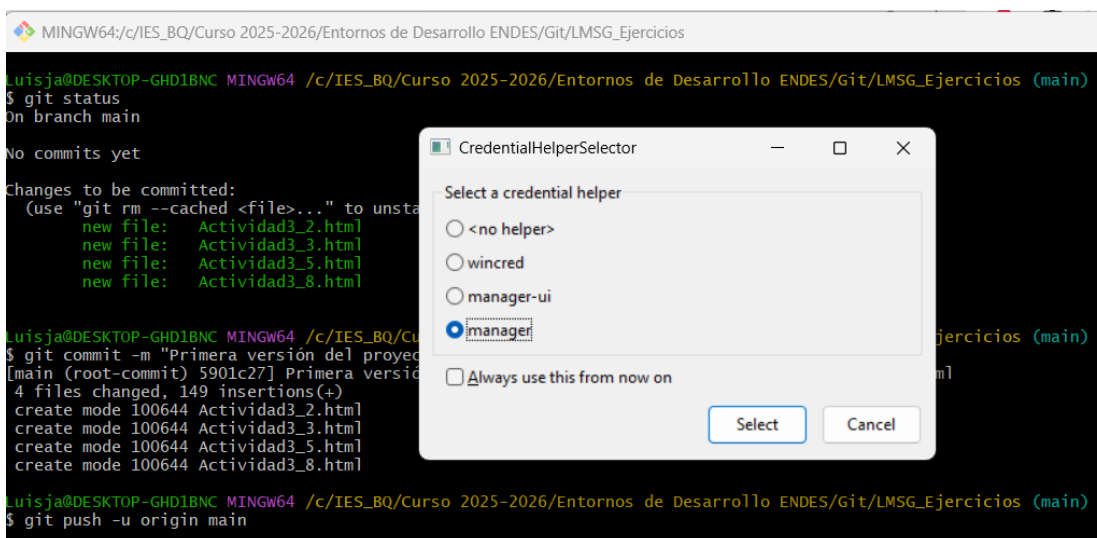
MINGW64:/c/IES_BQ/Curso 2025-2026/Entornos de Desarrollo ENDES/Git/LMSG_Ejercicios

Luisja@DESKTOP-GHD1BNC MINGW64 /c/IES_BQ/Curso 2025-2026/Entornos de Desarrollo ENDES/Git/LMSG_Ejercicios (main)
$ git status
On branch main

No commits yet

Changes to be committed:
  (use "git rm --cached <file>..." to unsta
        new file:   Actividad3_2.html
        new file:   Actividad3_3.html
        new file:   Actividad3_5.html
        new file:   Actividad3_8.html

Luisja@DESKTOP-GHD1BNC MINGW64 /c/IES_BQ/Cu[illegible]jercicios (main)
$ git commit -m "Primera versión del proyec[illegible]
[main (root-commit) 5901c27] Primera versió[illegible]ml
 4 files changed, 149 insertions(+)
 create mode 100644 Actividad3_2.html
 create mode 100644 Actividad3_3.html
 create mode 100644 Actividad3_5.html
 create mode 100644 Actividad3_8.html

Luisja@DESKTOP-GHD1BNC MINGW64 /c/IES_BQ/Curso 2025-2026/Entornos de Desarrollo ENDES/Git/LMSG_Ejercicios (main)
$ git push -u origin main

CredentialHelperSelector

Select a credential helper
<no helper>
wincred
manager-ui
manager

Always use this from now on

Select
Cancel